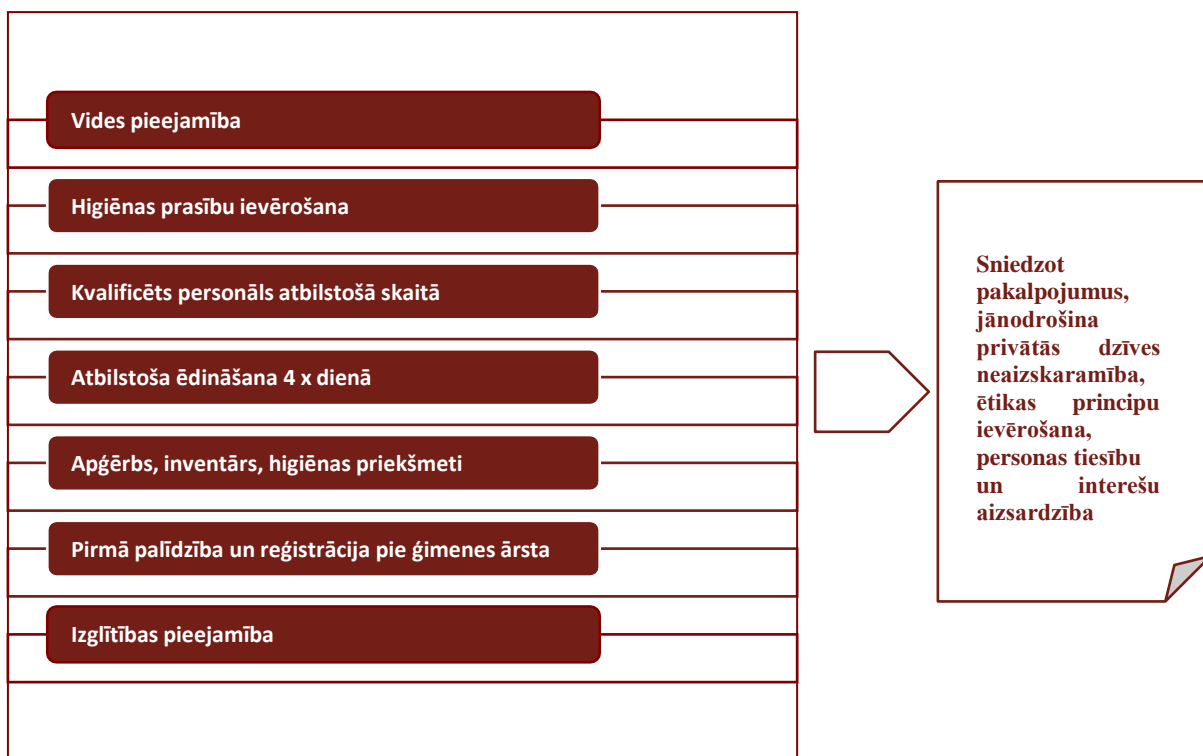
Vides pieejamība

Higiēnas prasību ievērošana

Kvalificēts personāls atbilstošā skaitā

Atbilstoša ēdināšana 4 x dienā

Apģērbs, inventārs, higiēnas priekšmeti

Pirmā palīdzība un reģistrācija pie ģimenes ārsta

Izglītības pieejamība

Sniedzot pakalpojumus, jānodrošina privātās dzīves neaizskaramība, ētikas principu ievērošana, personas tiesību un interešu aizsardzība